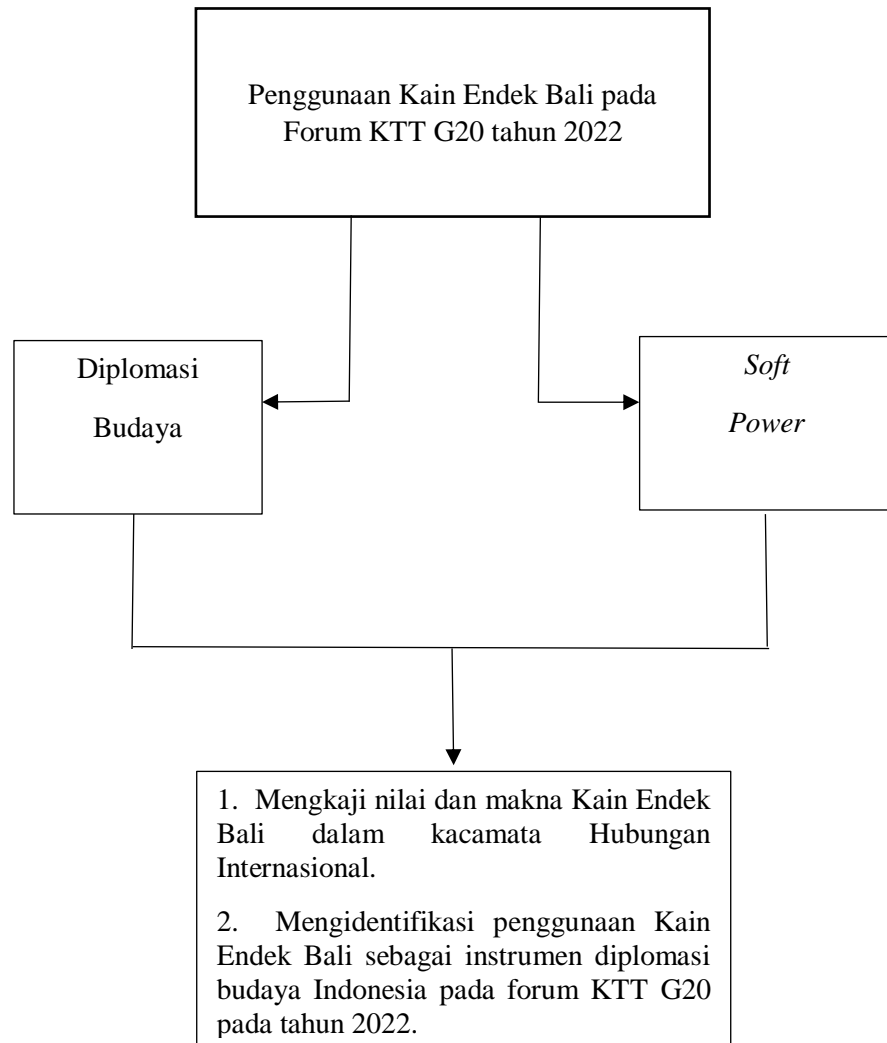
Penggunaan Kain Endek Bali pada Forum KTT G20 tahun 2022

Diplomasi

Budaya

Soft

Power

1. Mengkaji nilai dan makna Kain Endek Bali dalam kacamata Hubungan Internasional.

2. Mengidentifikasi penggunaan Kain Endek Bali sebagai instrumen diplomasi budaya Indonesia pada forum KTT G20 pada tahun 2022.